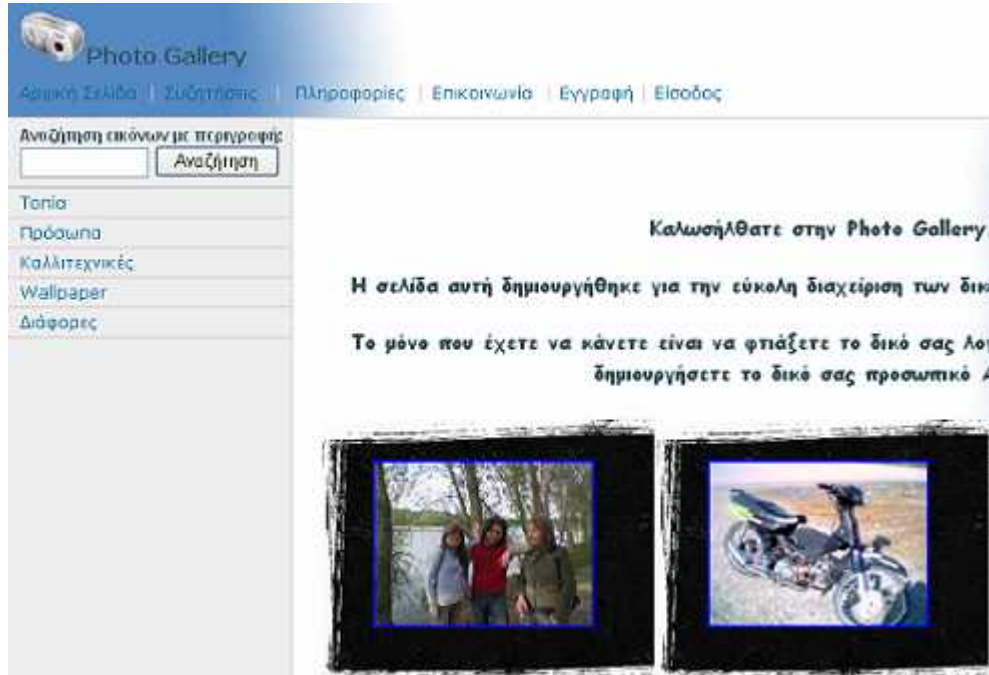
Photo Gallery

Αρχική Σελίδα | Συζητήσεις | Πληροφορίες | Επικοινωνία | Εγγραφή | Είσοδος

Αναζήτηση εικόνων με περιγραφή:

Αναζήτηση

Τοπία
Πρόσωπα
Καλλιτεχνικές
Wallpaper
Διάφορες

Καλωσήλθατε στην Photo Gallery

Η σελίδα αυτή δημιουργήθηκε για την εύκολη διαχείριση των δικ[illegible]

Το μόνο που έχετε να κάνετε είναι να φτιάξετε το δικό σας Λο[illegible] δημιουργήσετε το δικό σας προσωπικό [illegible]